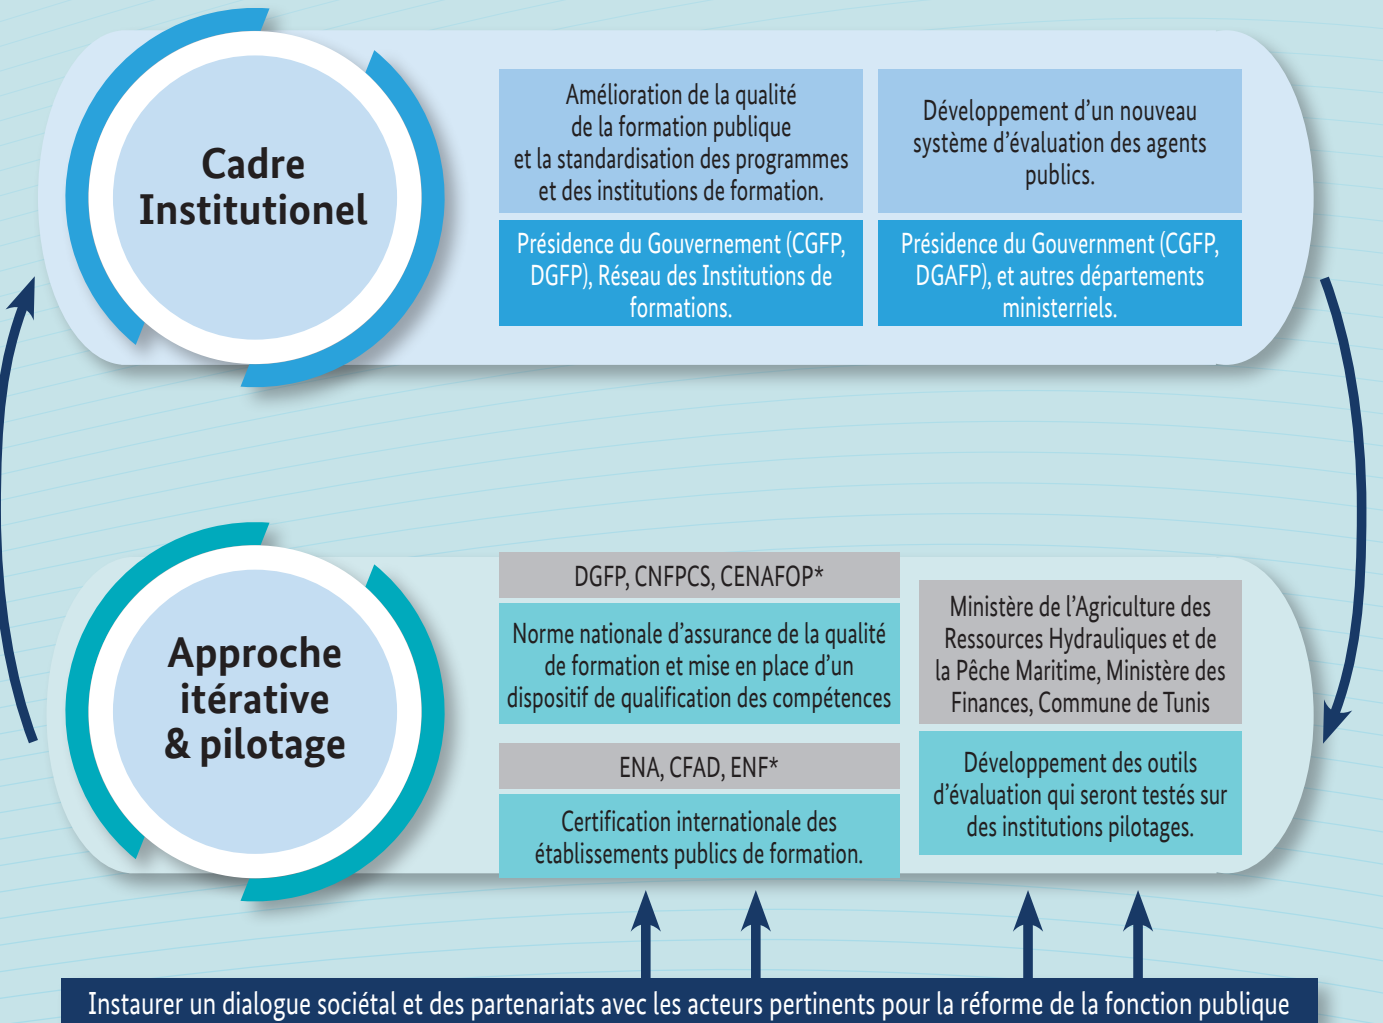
Cadre Institutionel

Amélioration de la qualité de la formation publique et la standardisation des programmes et des institutions de formation.

Présidence du Gouvernement (CGFP, DGFP), Réseau des Institutions de formations.

Développement d'un nouveau système d'évaluation des agents publics.

Présidence du Gouvernment (CGFP, DGAFP), et autres départements ministerriels.

Approche itérative & pilotage

DGFP, CNFPCS, CENAFOP*

Norme nationale d'assurance de la qualité de formation et mise en place d'un dispositif de qualification des compétences

ENA, CFAD, ENF*

Certification internationale des établissements publics de formation.

Ministère de l'Agriculture des Ressources Hydrauliques et de la Pêche Maritime, Ministère des Finances, Commune de Tunis

Développement des outils d'évaluation qui seront testés sur des institutions pilotages.

Instaurer un dialogue sociétal et des partenariats avec les acteurs pertinents pour la réforme de la fonction publique